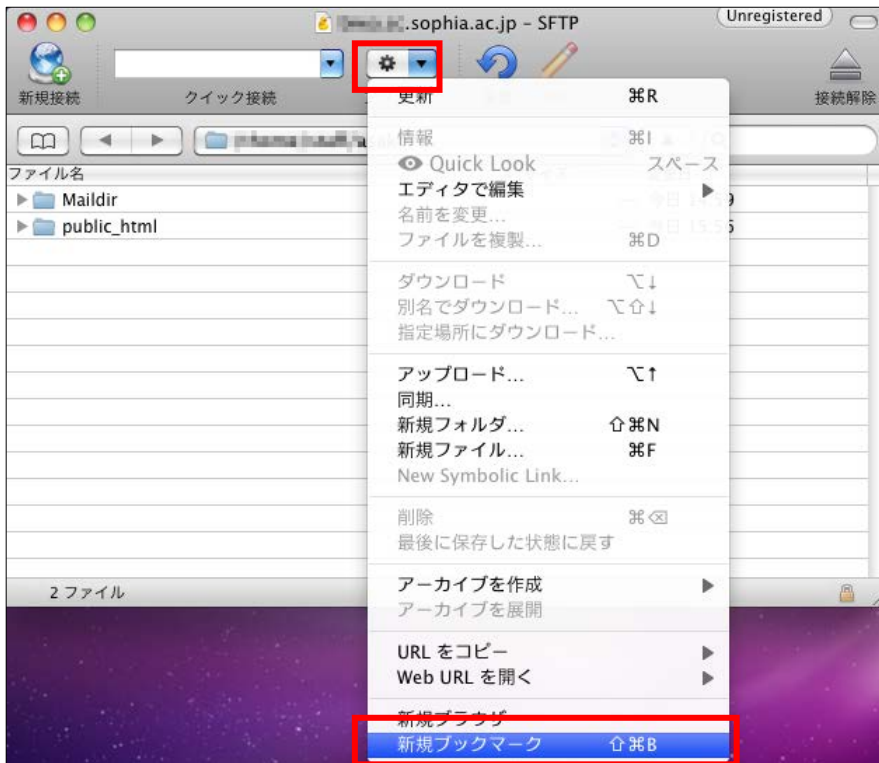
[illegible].sophia.ac.jp - SFTP

Unregistered

新規接続

クイック接続

接続解除

ファイル名

Maildir

public_html

2 ファイル

更新 ⌘R

情報 ⌘I

Quick Look スペース

エディタで編集

名前を変更...

ファイルを複製... ⌘D

ダウンロード ⌥↓

別名でダウンロード... ⌥⇧↓

指定場所にダウンロード...

アップロード... ⌥↑

同期...

新規フォルダ... ⇧⌘N

新規ファイル... ⌘F

New Symbolic Link...

削除 ⌘⌫

最後に保存した状態に戻す

アーカイブを作成

アーカイブを展開

URL をコピー

Web URL を開く

新規ブラウザ

新規ブックマーク ⇧⌘B